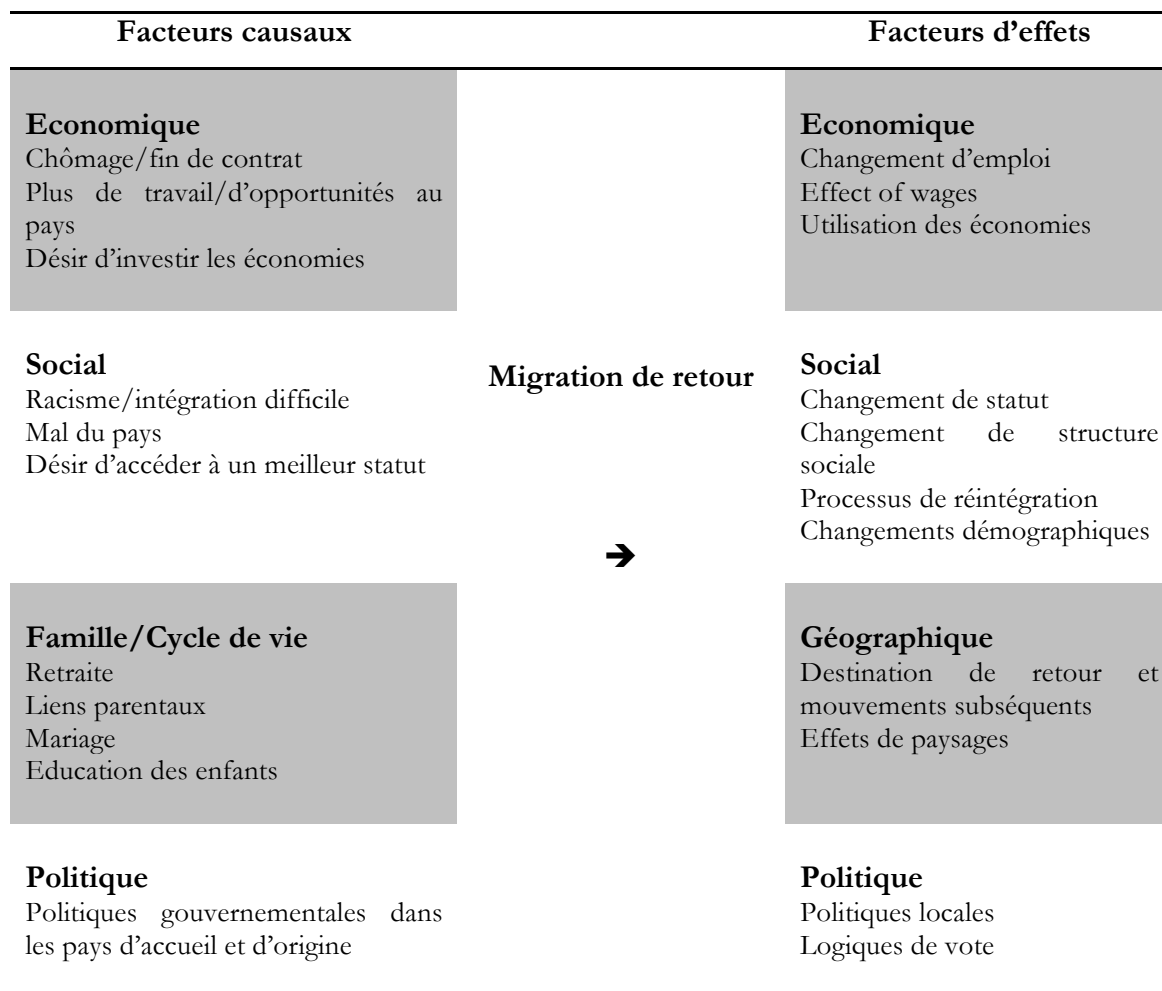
| Facteurs causaux | | Facteurs d'effets |
|---|---|---|
| **Economique**<br>Chômage/fin de contrat<br>Plus de travail/d'opportunités au pays<br>Désir d'investir les économies | | **Economique**<br>Changement d'emploi<br>Effect of wages<br>Utilisation des économies |
| **Social**<br>Racisme/intégration difficile<br>Mal du pays<br>Désir d'accéder à un meilleur statut | **Migration de retour**<br><br>➔ | **Social**<br>Changement de statut<br>Changement de structure sociale<br>Processus de réintégration<br>Changements démographiques |
| **Famille/Cycle de vie**<br>Retraite<br>Liens parentaux<br>Mariage<br>Education des enfants | | **Géographique**<br>Destination de retour et mouvements subséquents<br>Effets de paysages |
| **Politique**<br>Politiques gouvernementales dans les pays d'accueil et d'origine | | **Politique**<br>Politiques locales<br>Logiques de vote |